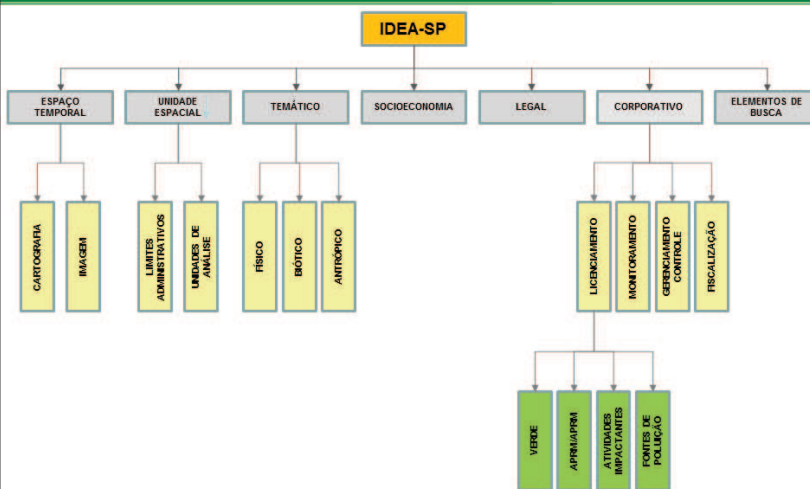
IDEA-SP

ESPAÇO TEMPORAL

UNIDADE ESPACIAL

TEMÁTICO

SOCIOECONOMIA

LEGAL

CORPORATIVO

ELEMENTOS DE BUSCA

CARTOGRAFIA

IMAGEM

LIMITES ADMINISTRATIVOS

UNIDADES DE ANÁLISE

FÍSICO

BIÓTICO

ANTRÓPICO

LICENCIAMENTO

MONITORAMENTO

GERENCIAMENTO CONTROLE

FISCALIZAÇÃO

VERDE

APRM/APM

ATIVIDADES IMPACTANTES

FONTES DE POLUIÇÃO